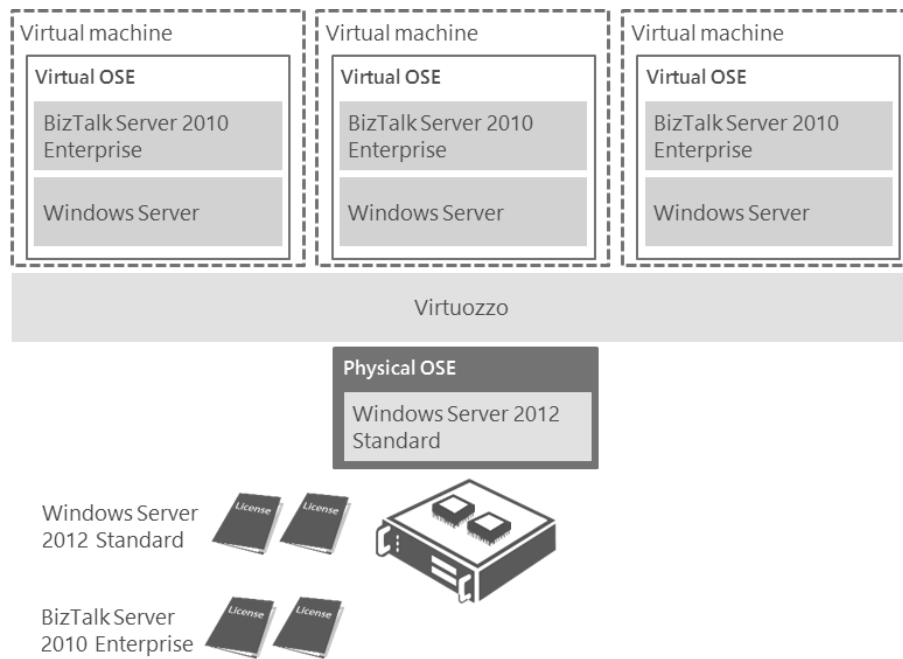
Virtual machine

Virtual OSE

BizTalk Server 2010 Enterprise

Windows Server

Virtual machine

Virtual OSE

BizTalk Server 2010 Enterprise

Windows Server

Virtual machine

Virtual OSE

BizTalk Server 2010 Enterprise

Windows Server

Virtuozzo

Physical OSE

Windows Server 2012 Standard

Windows Server 2012 Standard

License

License

BizTalk Server 2010 Enterprise

License

License